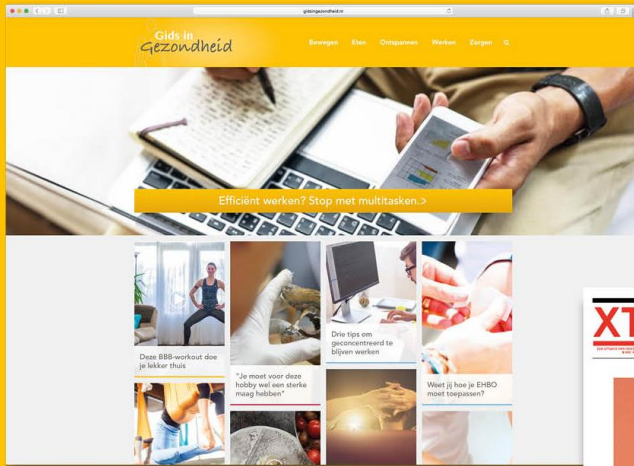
gidsingezondheid.nl

Gids in Gezondheid

Bewegen Eten Ontspannen Werken Zorgen

Efficiënt werken? Stop met multitasken.>

Deze BBB-workout doe je lekker thuis

"Je moet voor deze hobby wel een sterke maag hebben"

Drie tips om geconcentreerd te blijven werken

Weet jij hoe je EHBO moet toepassen?

XT